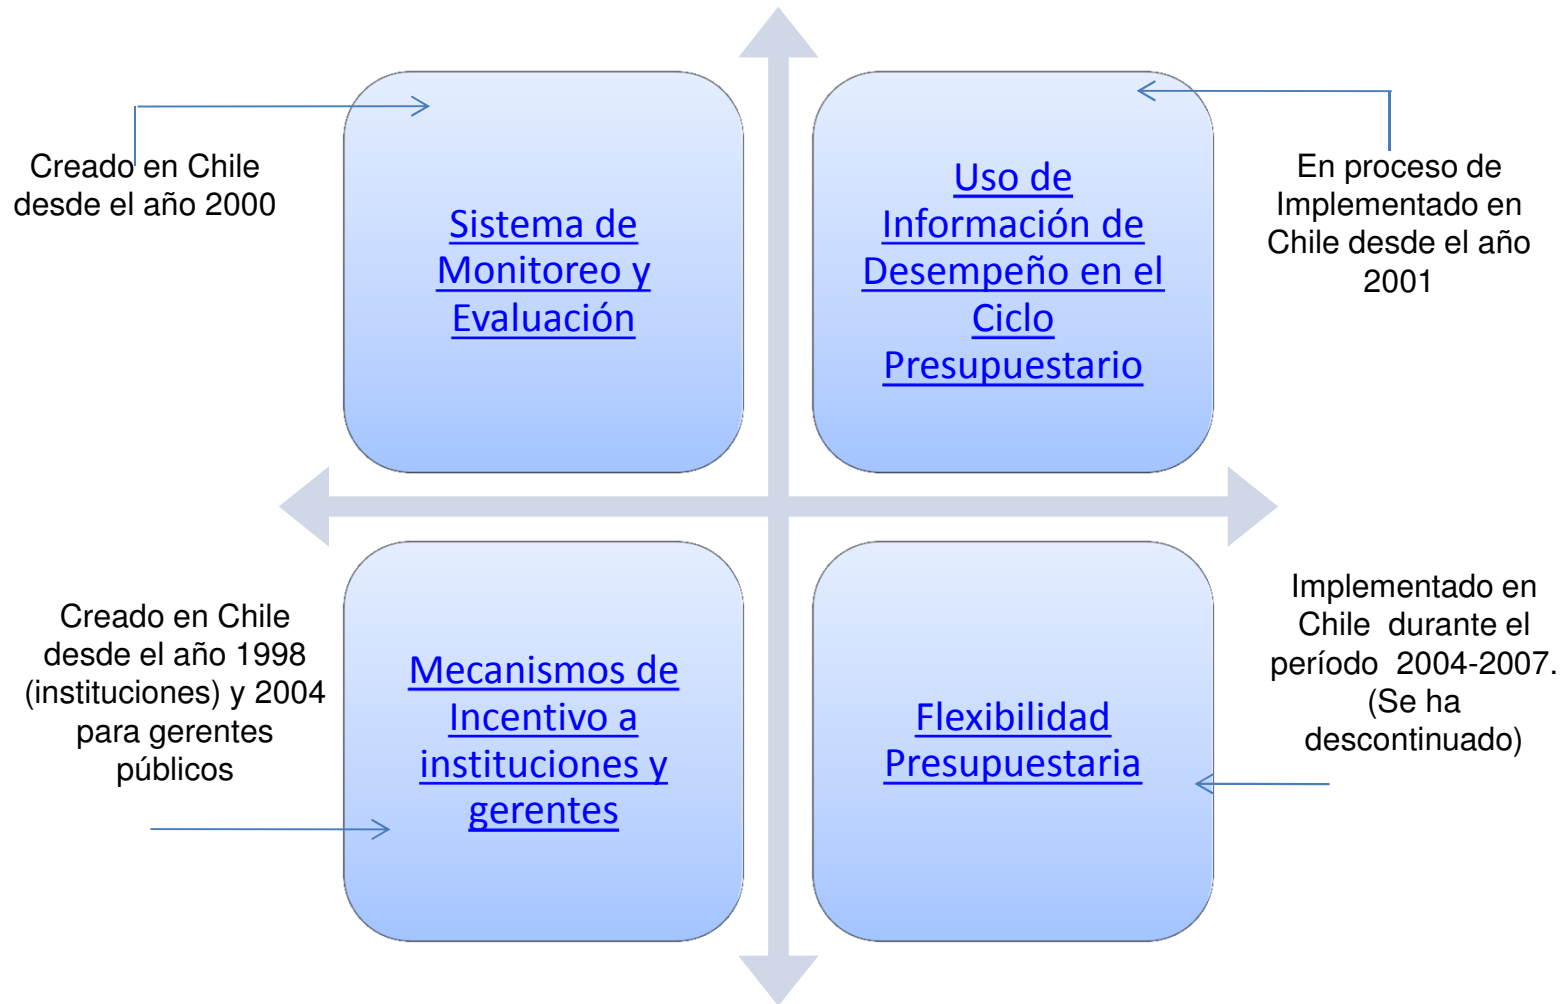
Creado en Chile desde el año 2000

Sistema de Monitoreo y Evaluación

Uso de Información de Desempeño en el Ciclo Presupuestario

En proceso de Implementado en Chile desde el año 2001

Creado en Chile desde el año 1998 (instituciones) y 2004 para gerentes públicos

Mecanismos de Incentivo a instituciones y gerentes

Flexibilidad Presupuestaria

Implementado en Chile durante el período 2004-2007. (Se ha descontinuado)